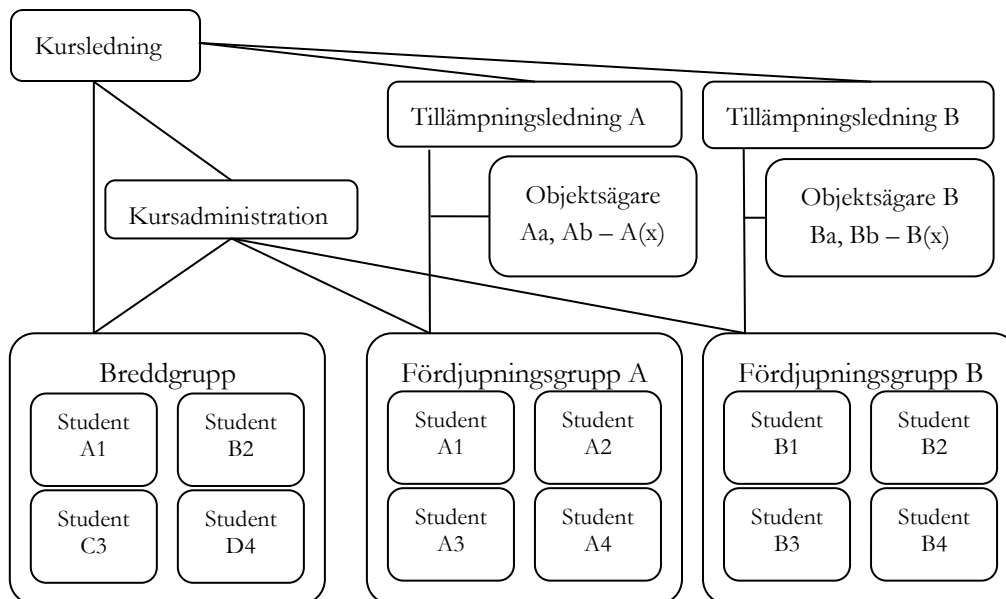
Kursledning

Tillämpningsledning A

Tillämpningsledning B

Kursadministration

Objektsägare
Aa, Ab – A(x)

Objektsägare B
Ba, Bb – B(x)

Breddgrupp

Student A1

Student B2

Student C3

Student D4

Fördjupningsgrupp A

Student A1

Student A2

Student A3

Student A4

Fördjupningsgrupp B

Student B1

Student B2

Student B3

Student B4